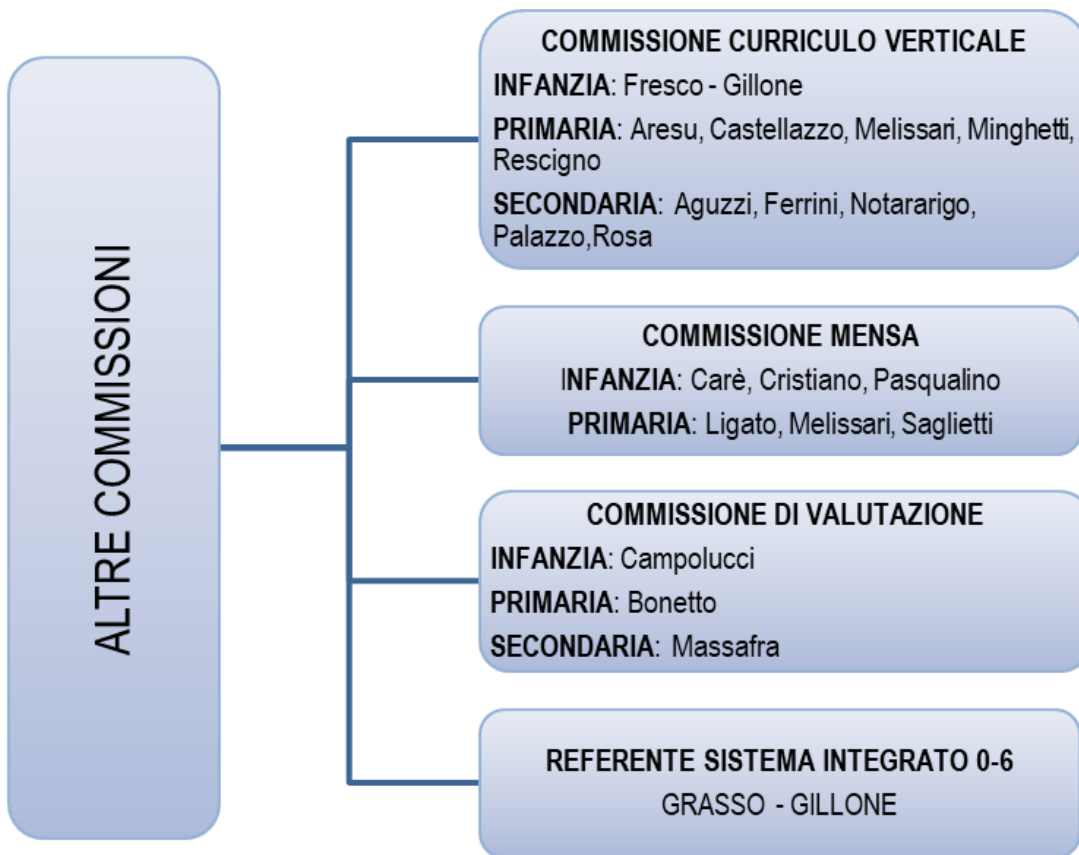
ALTRE COMMISSIONI

COMMISSIONE CURRICULO VERTICALE

INFANZIA: Fresco - Gillone

PRIMARIA: Aresu, Castellazzo, Melissari, Minghetti, Rescigno

SECONDARIA: Aguzzi, Ferrini, Notararigo, Palazzo,Rosa

COMMISSIONE MENSA

INFANZIA: Carè, Cristiano, Pasqualino

PRIMARIA: Ligato, Melissari, Saglietti

COMMISSIONE DI VALUTAZIONE

INFANZIA: Campolucci

PRIMARIA: Bonetto

SECONDARIA: Massafra

REFERENTE SISTEMA INTEGRATO 0-6

GRASSO - GILLONE